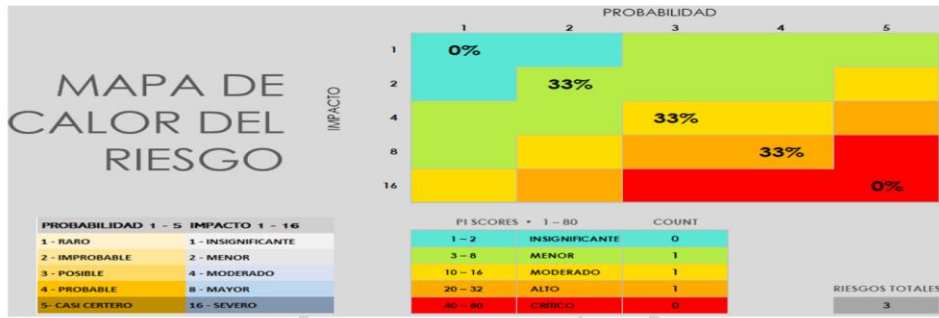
MAPA DE CALOR DEL RIESGO

PROBABILIDAD

IMPACTO

| | 1 | 2 | 3 | 4 | 5 |
|---|---|---|---|---|---|
| 1 | 0% | | | | |
| 2 | | 33% | | | |
| 4 | | | 33% | | |
| 8 | | | | 33% | |
| 16 | | | | | 0% |

| PROBABILIDAD 1 - 5 | IMPACTO 1 - 16 |
|---|---|
| 1 - RARO | 1 - INSIGNIFICANTE |
| 2 - IMPROBABLE | 2 - MENOR |
| 3 - POSIBLE | 4 - MODERADO |
| 4 - PROBABLE | 8 - MAYOR |
| 5- CASI CERTERO | 16 - SEVERO |

| PI SCORES • 1 – 80 | | COUNT |
|---|---|---|
| 1 – 2 | INSIGNIFICANTE | 0 |
| 3 – 8 | MENOR | 1 |
| 10 – 16 | MODERADO | 1 |
| 20 – 32 | ALTO | 1 |
| 40 – 80 | CRÍTICO | 0 |

RIESGOS TOTALES
3